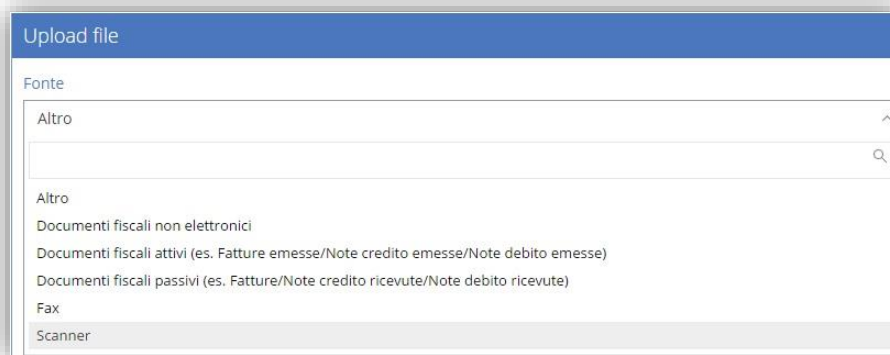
Upload file

Fonte

Altro

Altro
Documenti fiscali non elettronici
Documenti fiscali attivi (es. Fatture emesse/Note credito emesse/Note debito emesse)
Documenti fiscali passivi (es. Fatture/Note credito ricevute/Note debito ricevute)
Fax
Scanner